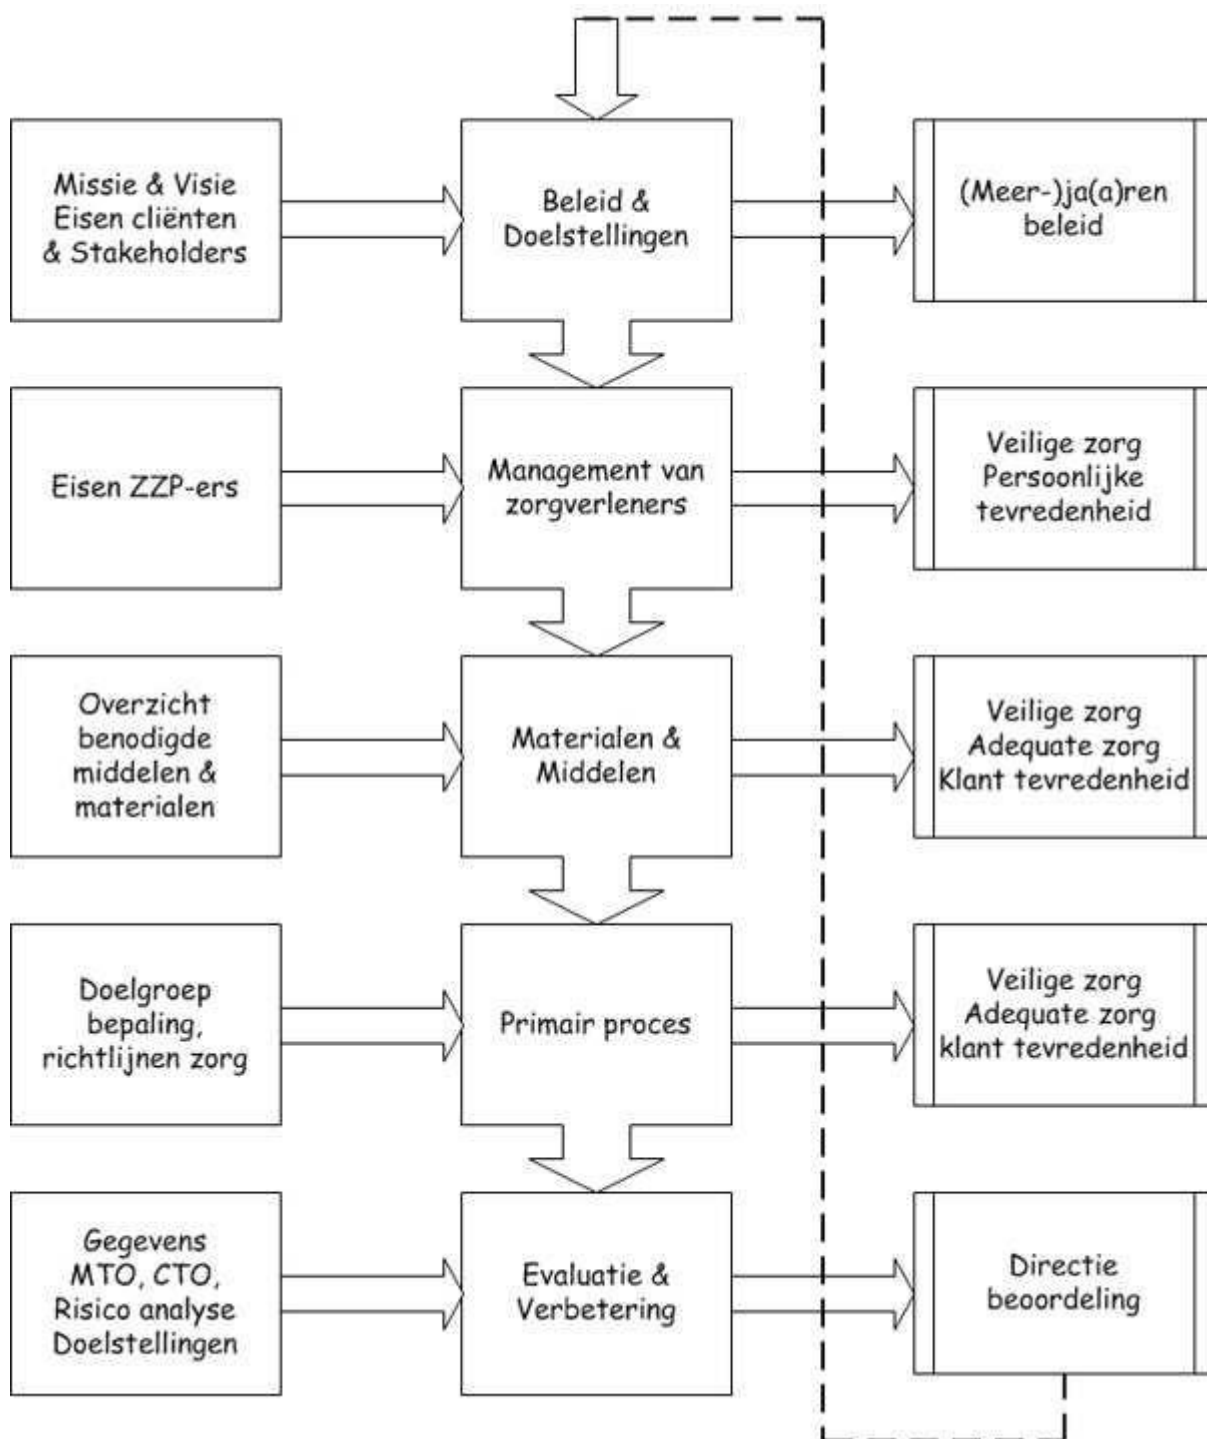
Missie & Visie
Eisen cliënten
& Stakeholders

Beleid &
Doelstellingen

(Meer-)ja(a)ren
beleid

Eisen ZZP-ers

Management van
zorgverleners

Veilige zorg
Persoonlijke
tevredenheid

Overzicht
benodigde
middelen &
materialen

Materialen &
Middelen

Veilige zorg
Adequate zorg
Klant tevredenheid

Doelgroep
bepaling,
richtlijnen zorg

Primair proces

Veilige zorg
Adequate zorg
klant tevredenheid

Gegevens
MTO, CTO,
Risico analyse
Doelstellingen

Evaluatie &
Verbetering

Directie
beoordeling